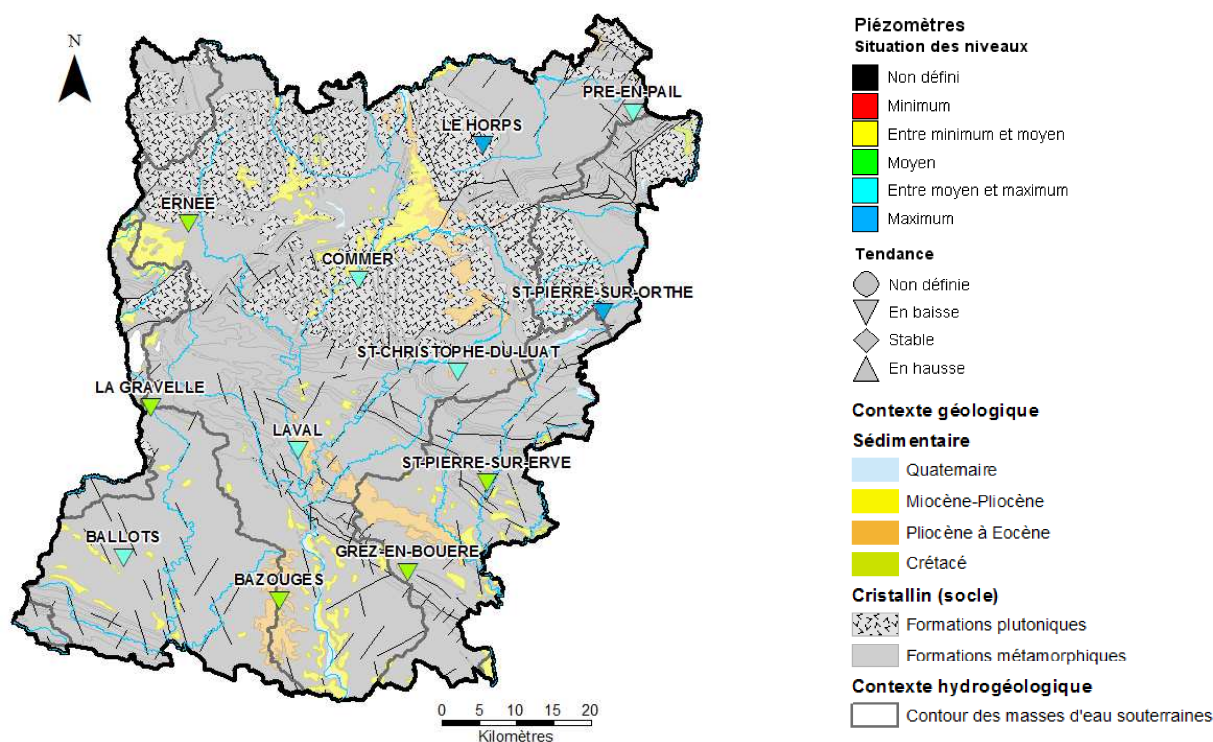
N

PRE-EN-PAIL
LE HORPS
ERNEE
COMMER
ST-PIERRE-SUR-ORTHE
ST-CHRISTOPHE-DU-LUAT
LA GRAVELLE
LAVAL
ST-PIERRE-SUR-ERVE
BALLOTS
GREZ-EN-BOUERE
BAZOUGES

0 5 10 15 20
Kilomètres

Piézomètres
Situation des niveaux
Non défini
Minimum
Entre minimum et moyen
Moyen
Entre moyen et maximum
Maximum

Tendance
Non définie
En baisse
Stable
En hausse

Contexte géologique
Sédimentaire
Quaternaire
Miocène-Pliocène
Pliocène à Eocène
Crétacé
Cristallin (socle)
Formations plutoniques
Formations métamorphiques
Contexte hydrogéologique
Contour des masses d'eau souterraines